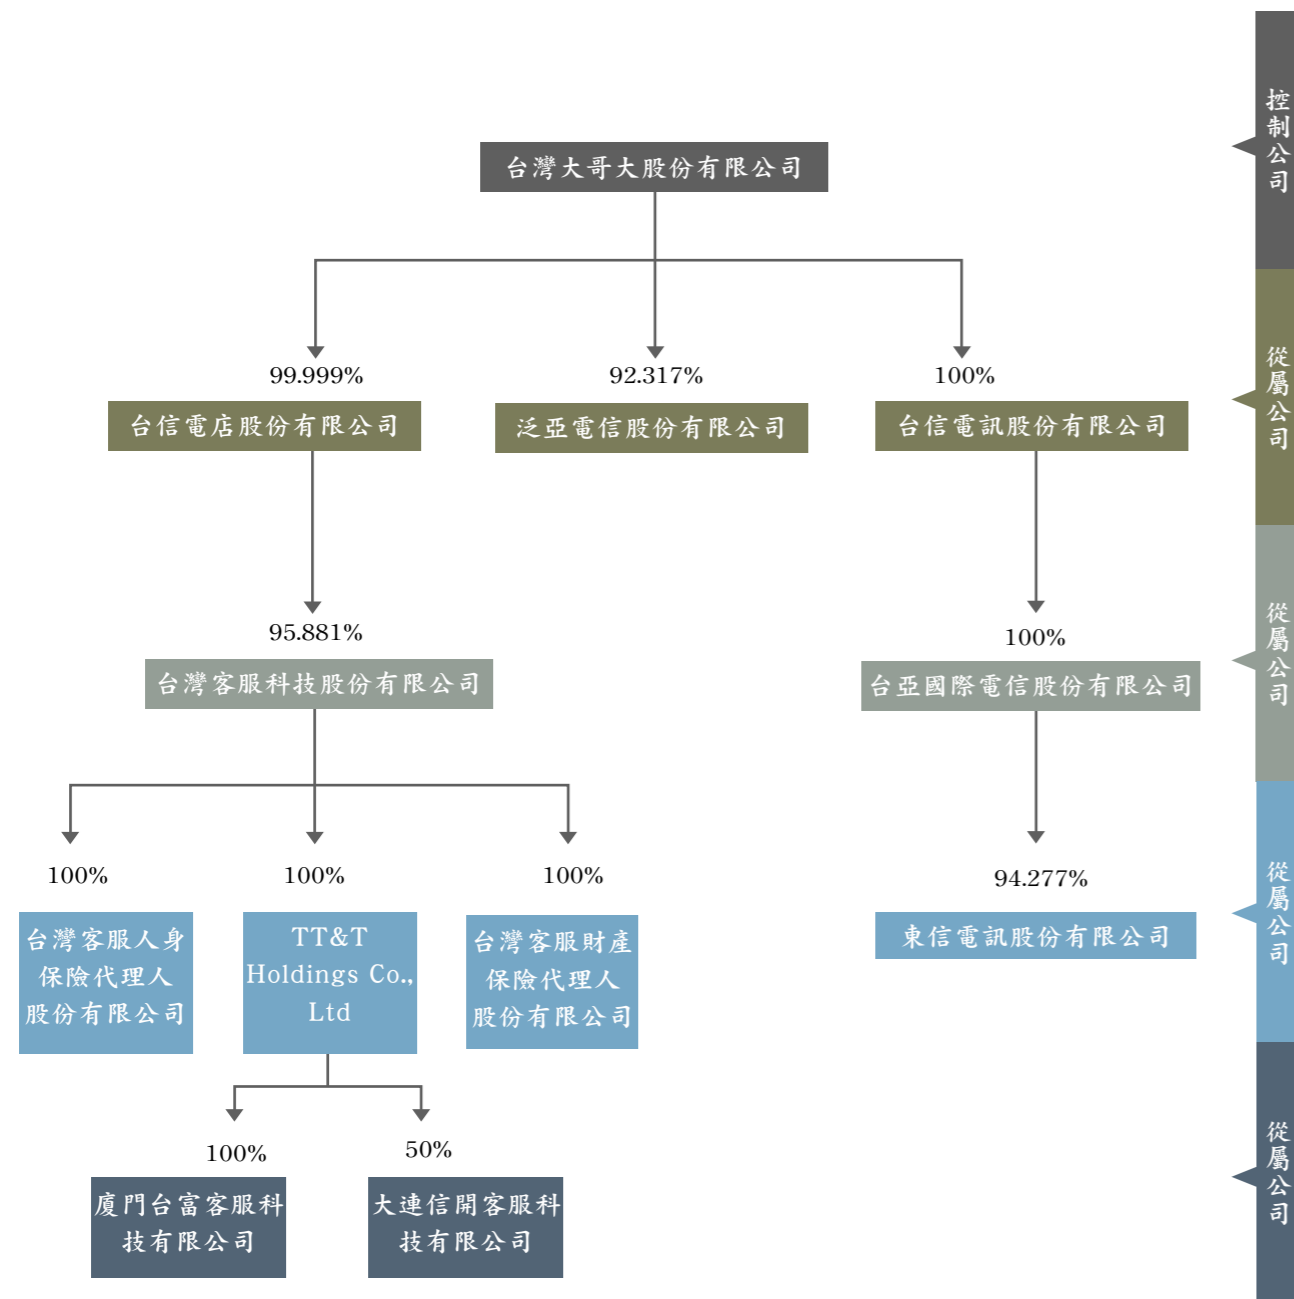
台灣大哥大股份有限公司

99.999%
台信電店股份有限公司

92.317%
泛亞電信股份有限公司

100%
台信電訊股份有限公司

95.881%
台灣客服科技股份有限公司

100%
台亞國際電信股份有限公司

100%
台灣客服人身保險代理人股份有限公司

100%
TT&T Holdings Co., Ltd

100%
台灣客服財產保險代理人股份有限公司

94.277%
東信電訊股份有限公司

100%
廈門台富客服科技有限公司

50%
大連信開客服科技有限公司

控制公司

從屬公司

從屬公司

從屬公司

從屬公司